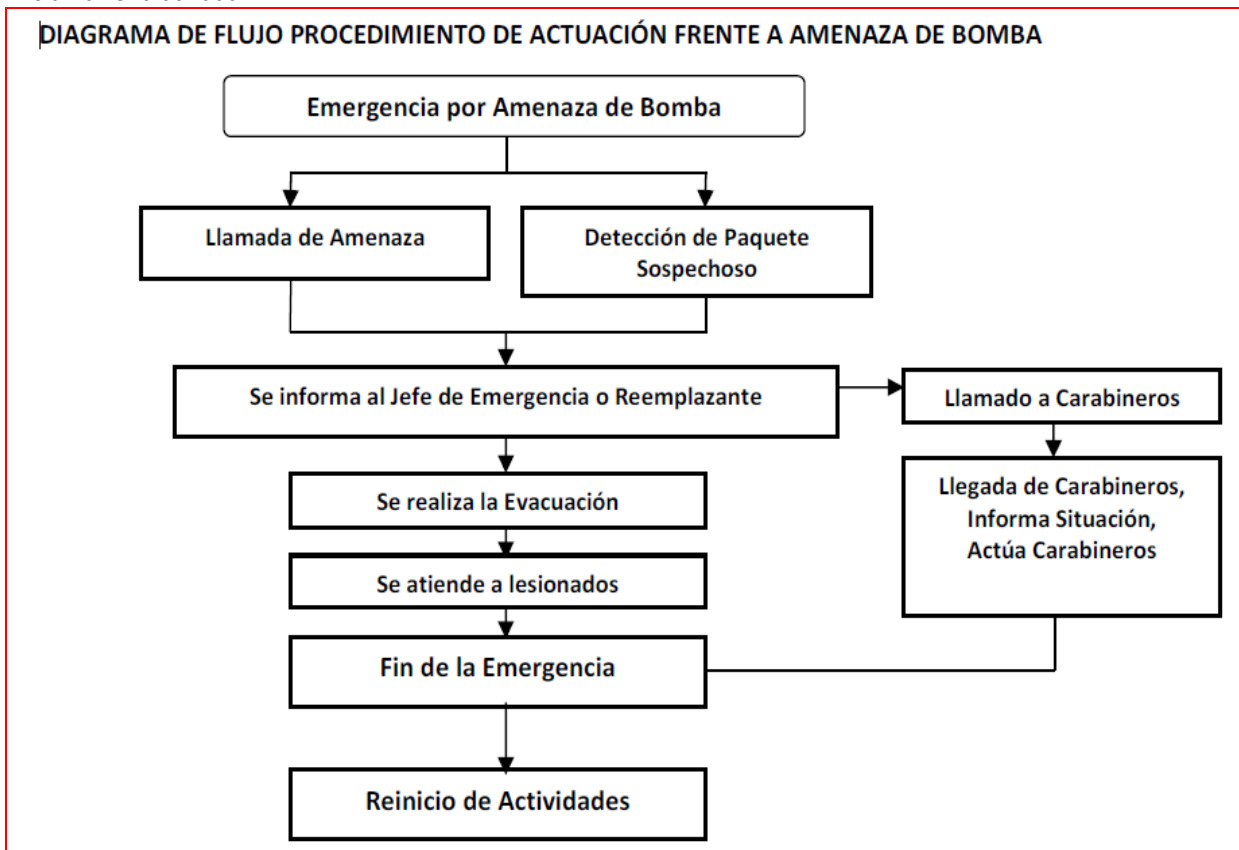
DIAGRAMA DE FLUJO PROCEDIMIENTO DE ACTUACIÓN FRENTE A AMENAZA DE BOMBA

Emergencia por Amenaza de Bomba

Llamada de Amenaza

Detección de Paquete Sospechoso

Se informa al Jefe de Emergencia o Reemplazante

Llamado a Carabineros

Llegada de Carabineros, Informa Situación, Actúa Carabineros

Se realiza la Evacuación

Se atiende a lesionados

Fin de la Emergencia

Reinicio de Actividades